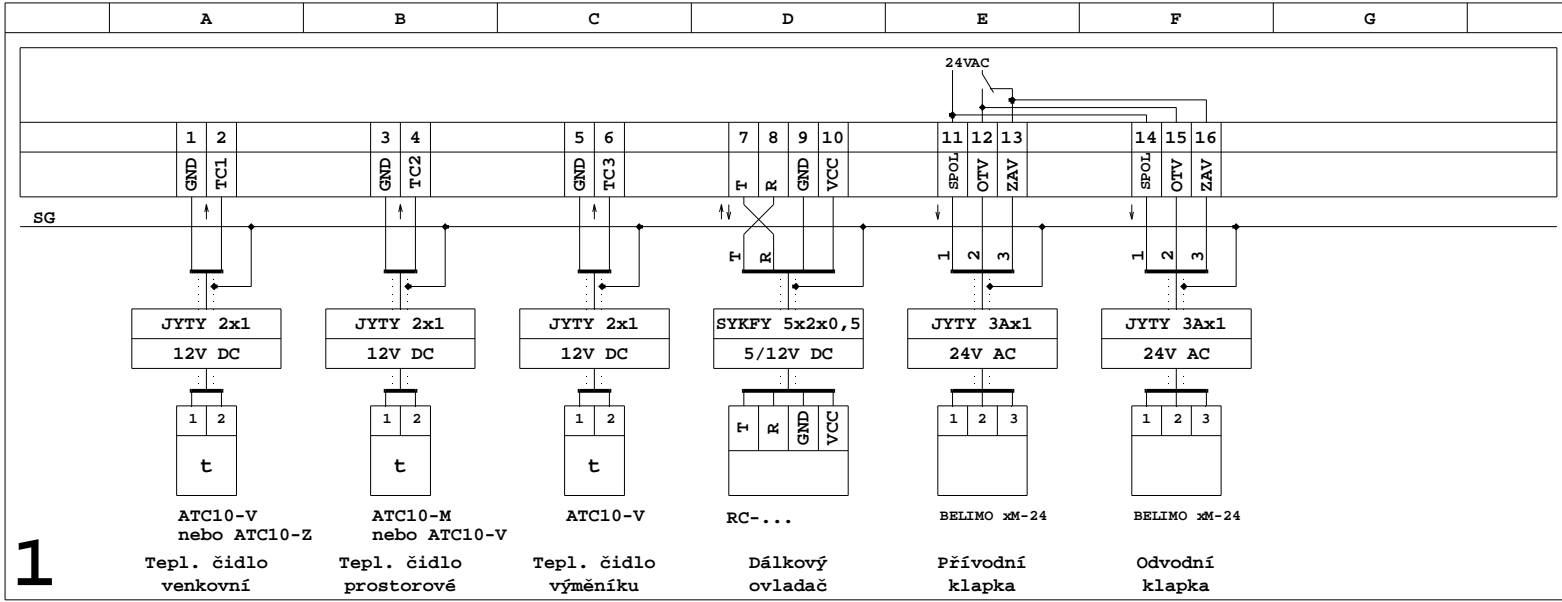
A B C D E F G

24VAC

1 2 3 4 5 6 7 8 9 10 11 12 13 14 15 16

GND TC1 GND TC2 GND TC3 T R GND VCC SPOL OTV ZAV SPOL OTV ZAV

SG

T R

1 2 3 1 2 3

JYTY 2x1
12V DC

JYTY 2x1
12V DC

JYTY 2x1
12V DC

SYKFY 5x2x0,5
5/12V DC

JYTY 3Ax1
24V AC

JYTY 3Ax1
24V AC

1 2
t

1 2
t

1 2
t

T R GND VCC

1 2 3

1 2 3

ATC10-V
nebo ATC10-Z

ATC10-M
nebo ATC10-V

ATC10-V

RC-...

BELIMO xM-24

BELIMO xM-24

1

Tepl. čidlo
venkovní

Tepl. čidlo
prostorové

Tepl. čidlo
výměníku

Dálkový
ovladač

Přívodní
klapka

Odvodní
klapka